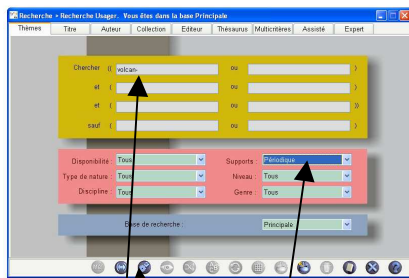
Recherche • Recherche Usager. Vous êtes dans la base Principale

Thèmes | Titre | Auteur | Collection | Editeur | Thésaurus | Multicritères | Assisté | Expert

Chercher (( volcan- ou )
et ( ou )
et ( ou ))
sauf ( ou )

Disponibilité : Tous
Supports : Périodique
Type de nature : Tous
Niveau : Tous
Discipline : Tous
Genre : Tous

Base de recherche : Principale